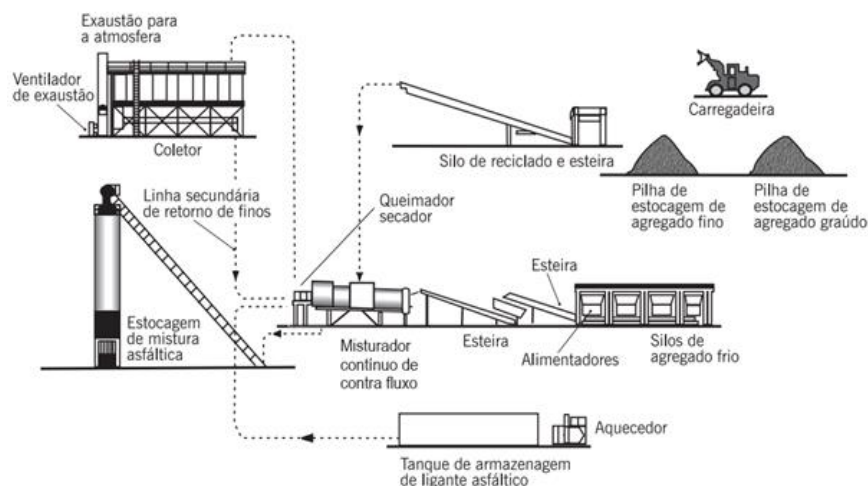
Exaustão para a atmosfera

Ventilador de exaustão

Coletor

Carregadeira

Silo de reciclado e esteira

Linha secundária de retorno de finos

Queimador secador

Pilha de estocagem de agregado fino

Pilha de estocagem de agregado graúdo

Esteira

Estocagem de mistura asfáltica

Esteira

Alimentadores

Silos de agregado frio

Misturador contínuo de contra fluxo

Aquecedor

Tanque de armazenagem de ligante asfáltico